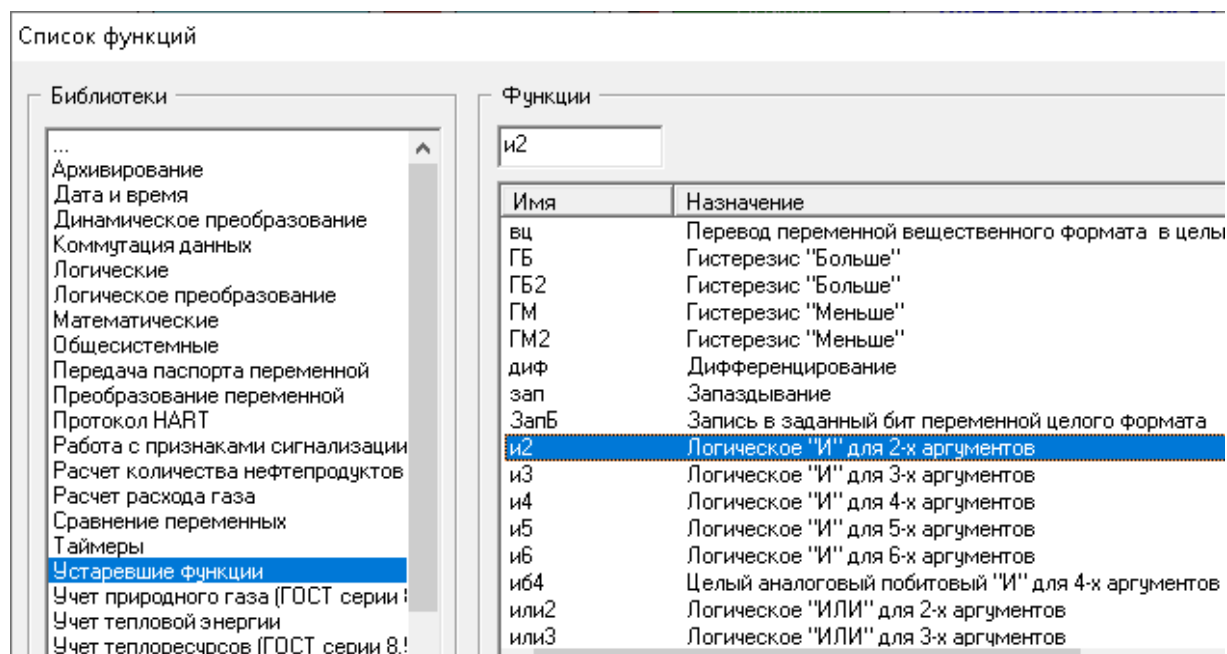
Список функций

Библиотеки

...
Архивирование
Дата и время
Динамическое преобразование
Коммутация данных
Логические
Логическое преобразование
Математические
Общесистемные
Передача паспорта переменной
Преобразование переменной
Протокол HART
Работа с признаками сигнализации
Расчет количества нефтепродуктов
Расчет расхода газа
Сравнение переменных
Таймеры
Устаревшие функции
Учет природного газа (ГОСТ серии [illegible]
Учет тепловой энергии
Учет теплоресурсов (ГОСТ серии 8.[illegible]

Функции

и2

| Имя | Назначение |
|---|---|
| вц | Перевод переменной вещественного формата в целы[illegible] |
| ГБ | Гистерезис "Больше" |
| ГБ2 | Гистерезис "Больше" |
| ГМ | Гистерезис "Меньше" |
| ГМ2 | Гистерезис "Меньше" |
| диф | Дифференцирование |
| зап | Запаздывание |
| ЗапБ | Запись в заданный бит переменной целого формата |
| и2 | Логическое "И" для 2-х аргументов |
| и3 | Логическое "И" для 3-х аргументов |
| и4 | Логическое "И" для 4-х аргументов |
| и5 | Логическое "И" для 5-х аргументов |
| и6 | Логическое "И" для 6-х аргументов |
| иб4 | Целый аналоговый побитовый "И" для 4-х аргументов |
| или2 | Логическое "ИЛИ" для 2-х аргументов |
| или3 | Логическое "ИЛИ" для 3-х аргументов |